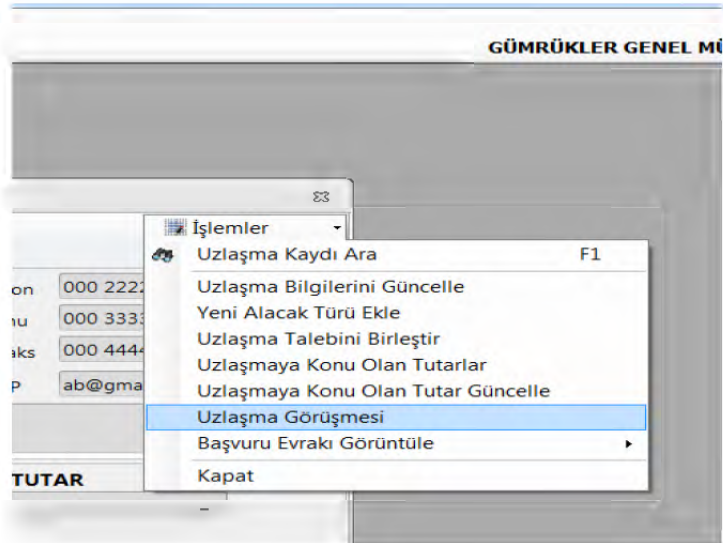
GÜMRÜKLER GENEL MÜ

İşlemler

Uzlaşma Kaydı Ara F1

Uzlaşma Bilgilerini Güncelle

Yeni Alacak Türü Ekle

Uzlaşma Talebini Birleştir

Uzlaşmaya Konu Olan Tutarlar

Uzlaşmaya Konu Olan Tutar Güncelle

Uzlaşma Görüşmesi

Başvuru Evrakı Görüntüle

Kapat

on 000 2222

nu 000 3333

aks 000 4444

P ab@gma

TUTAR